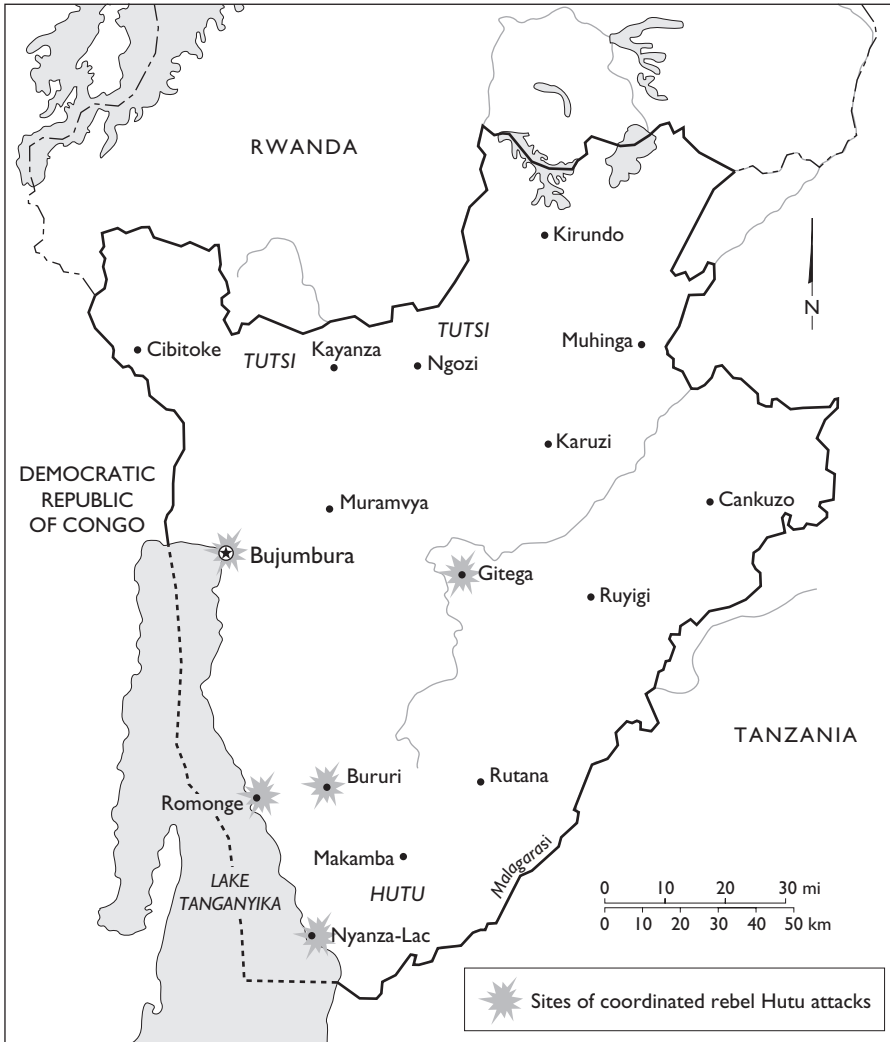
RWANDA

Kirundo

N

TUTSI

Cibitoke

TUTSI

Kayanza

Ngozi

Muhinga

Karuzi

DEMOCRATIC REPUBLIC OF CONGO

Muramvya

Cankuzo

Bujumbura

Gitega

Ruyigi

TANZANIA

Bururi

Rutana

Romonge

Makamba

HUTU

Malagarasi

LAKE TANGANYIKA

Nyanza-Lac

0 10 20 30 mi
0 10 20 30 40 50 km

Sites of coordinated rebel Hutu attacks